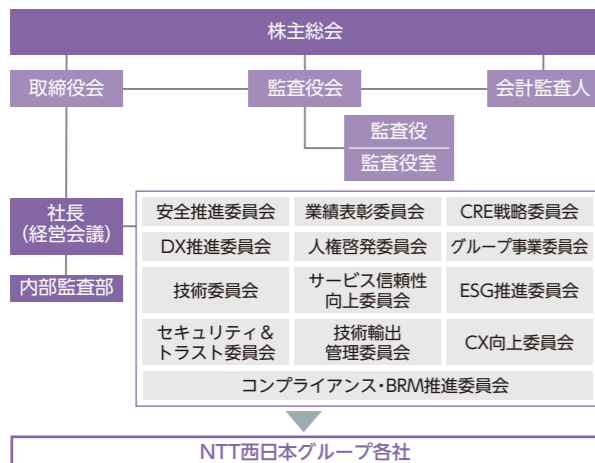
株主総会

取締役会

監査役会

会計監査人

監査役

監査役室

社長
(経営会議)

内部監査部

| 安全推進委員会 | 業績表彰委員会 | CRE戦略委員会 |
|---|---|---|
| DX推進委員会 | 人権啓発委員会 | グループ事業委員会 |
| 技術委員会 | サービス信頼性向上委員会 | ESG推進委員会 |
| セキュリティ&トラスト委員会 | 技術輸出管理委員会 | CX向上委員会 |

コンプライアンス・BRM推進委員会

NTT西日本グループ各社